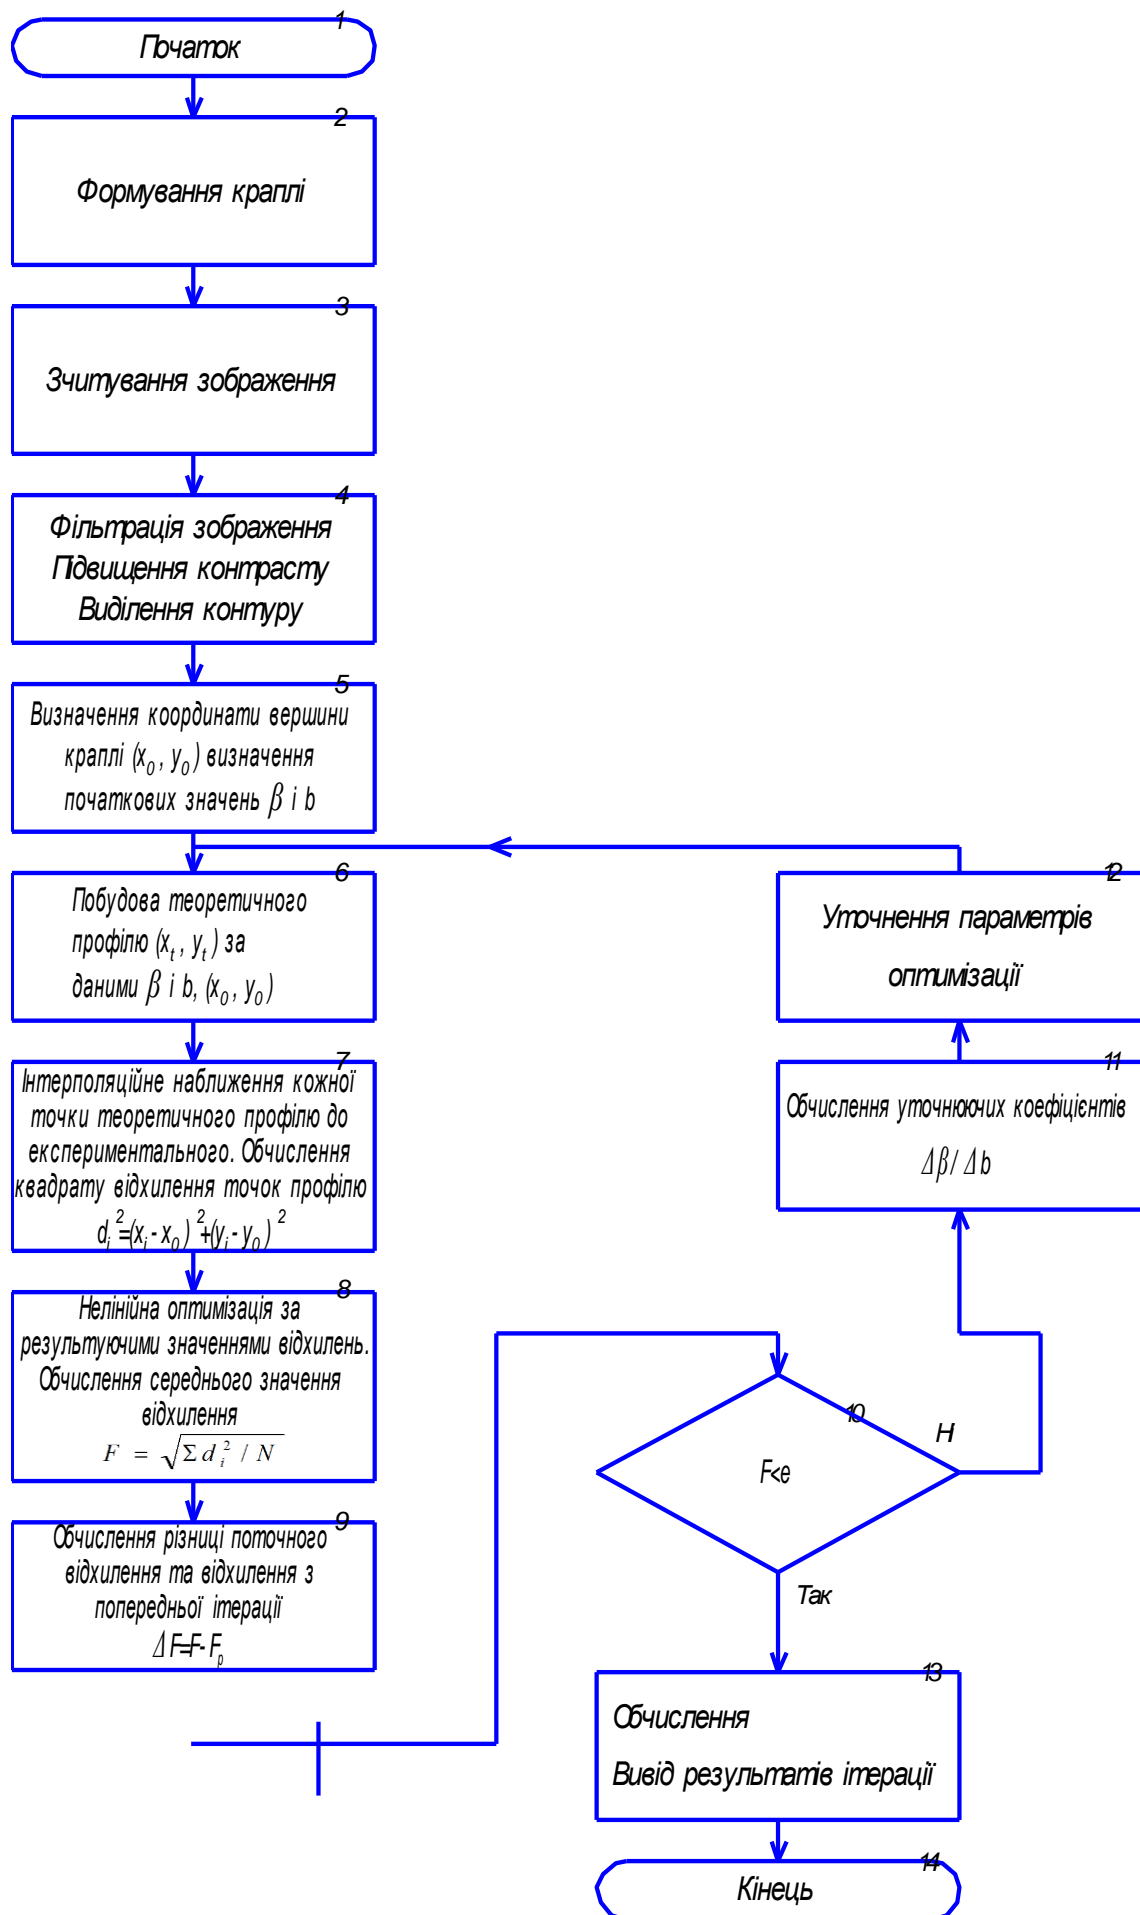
1
Початок

2
Формування краплі

3
Зчитування зображення

4
Фільтрація зображення
Підвищення контрасту
Виділення контуру

5
Визначення координати вершини краплі $(x_0, y_0)$ визначення початкових значень $\beta$ і b

6
Побудова теоретичного профілю $(x_t, y_t)$ за даними $\beta$ і b, $(x_0, y_0)$

7
Інтерполяційне наближення кожної точки теоретичного профілю до експериментального. Обчислення квадрату відхилення точок профілю
$d_i^2=(x_i-x_0)^2+(y_i-y_0)^2$

8
Нелінійна оптимізація за результуючими значеннями відхилень. Обчислення середнього значення відхилення
$F = \sqrt{\Sigma d_i^2 / N}$

9
Обчислення різниці поточного відхилення та відхилення з попередньої ітерації
$\Delta F=F-F_p$

12
Уточнення параметрів оптимізації

11
Обчислення уточнюючих коефіцієнтів
$\Delta\beta/\Delta b$

10
F<e
Н
Так

13
Обчислення
Вивід результатів ітерації

14
Кінець